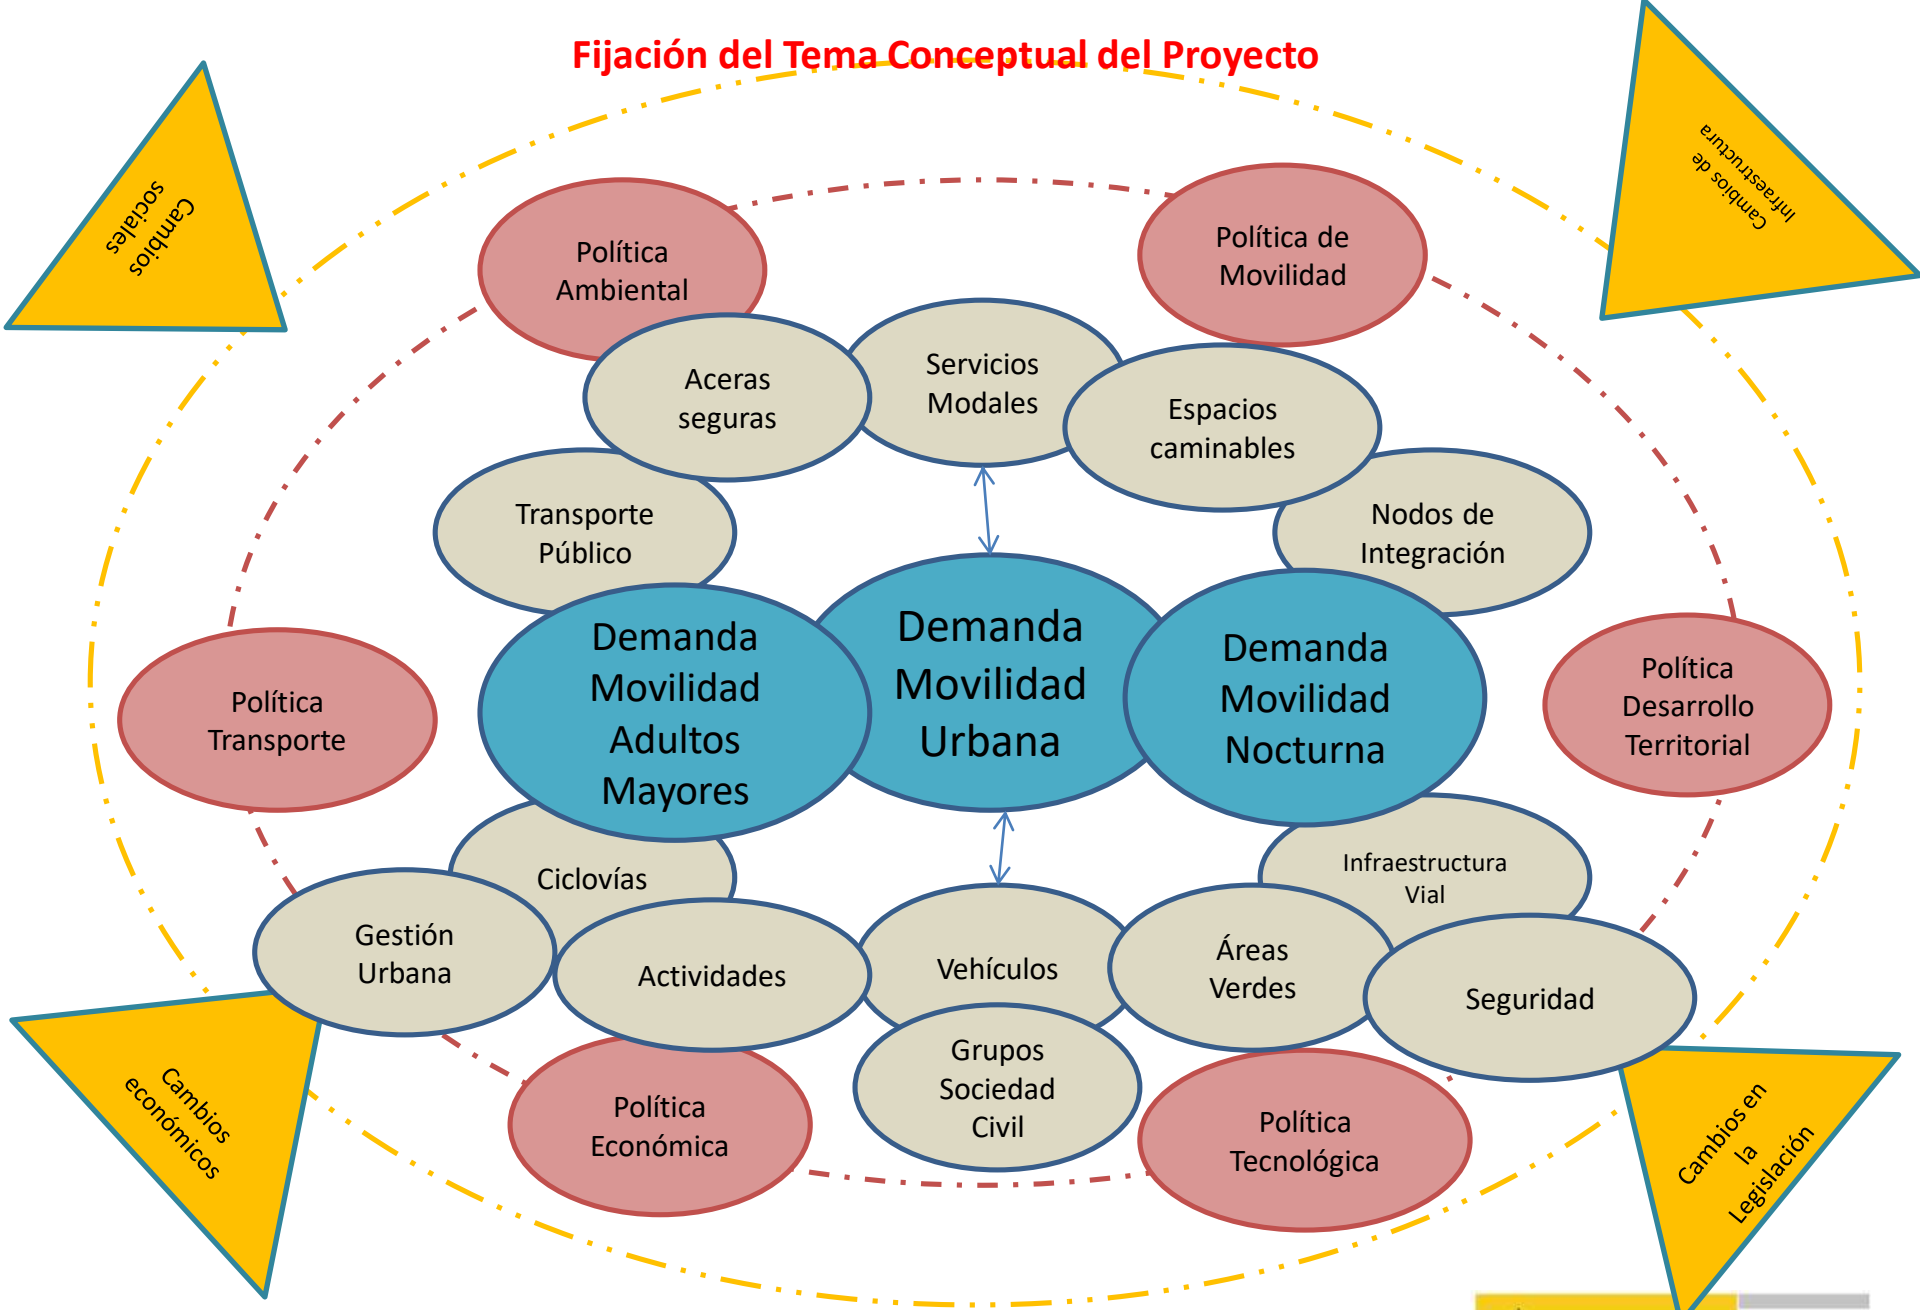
Fijación del Tema Conceptual del Proyecto

Cambios sociales

Cambios de Infraestructura

Política Ambiental

Política de Movilidad

Aceras seguras

Servicios Modales

Espacios caminables

Transporte Público

Nodos de Integración

Política Transporte

Demanda Movilidad Adultos Mayores

Demanda Movilidad Urbana

Demanda Movilidad Nocturna

Política Desarrollo Territorial

Ciclovías

Infraestructura Vial

Gestión Urbana

Actividades

Vehículos

Áreas Verdes

Seguridad

Grupos Sociedad Civil

Política Económica

Política Tecnológica

Cambios económicos

Cambios en la Legislación